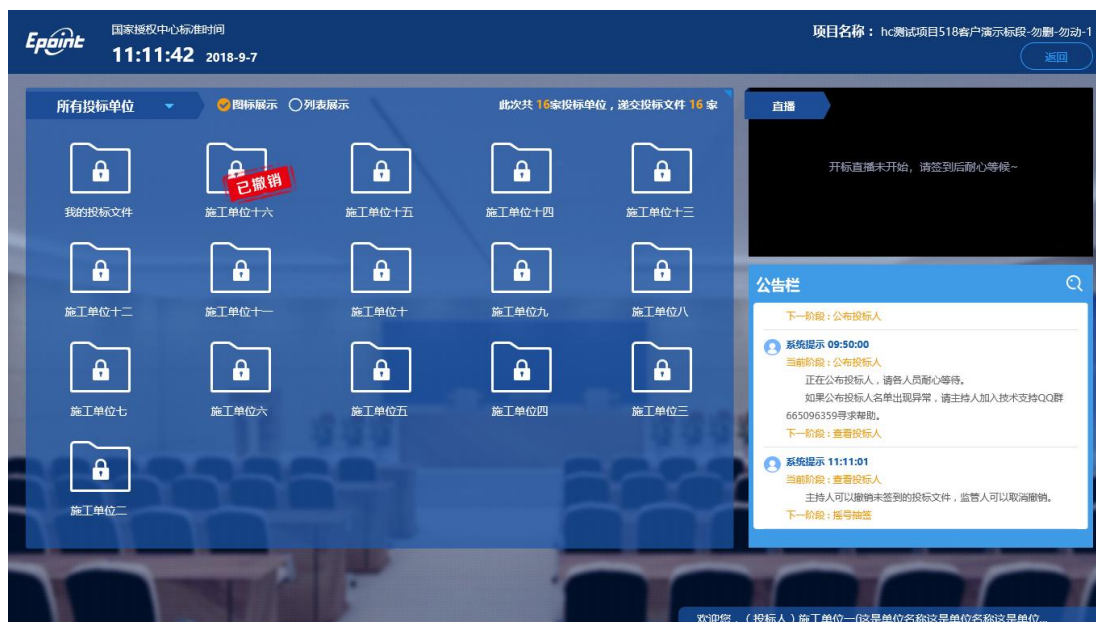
Epoint

国家授权中心标准时间
11:11:42 2018-9-7

项目名称： hc测试项目518客户演示标段-勿删-勿动-1
返回

所有投标单位
图标展示 列表展示
此次共 16家投标单位，递交投标文件 16 家

我的投标文件
已撤销
施工单位十六
施工单位十五
施工单位十四
施工单位十三
施工单位十二
施工单位十一
施工单位十
施工单位九
施工单位八
施工单位七
施工单位六
施工单位五
施工单位四
施工单位三
施工单位二

直播
开标直播未开始，请签到后耐心等候~

公告栏
下一阶段：公布投标人

系统提示 09:50:00
当前阶段：公布投标人
正在公布投标人，请各人员耐心等待。
如果公布投标人名单出现异常，请主持人加入技术支持QQ群665096359寻求帮助。
下一阶段：查看投标人

系统提示 11:11:01
当前阶段：查看投标人
主持人可以撤销未签到的投标文件，监管人可以取消撤销。
下一阶段：摇号抽签

欢迎您，（投标人）施工单位一这是单位名称这是单位名称这是单位...